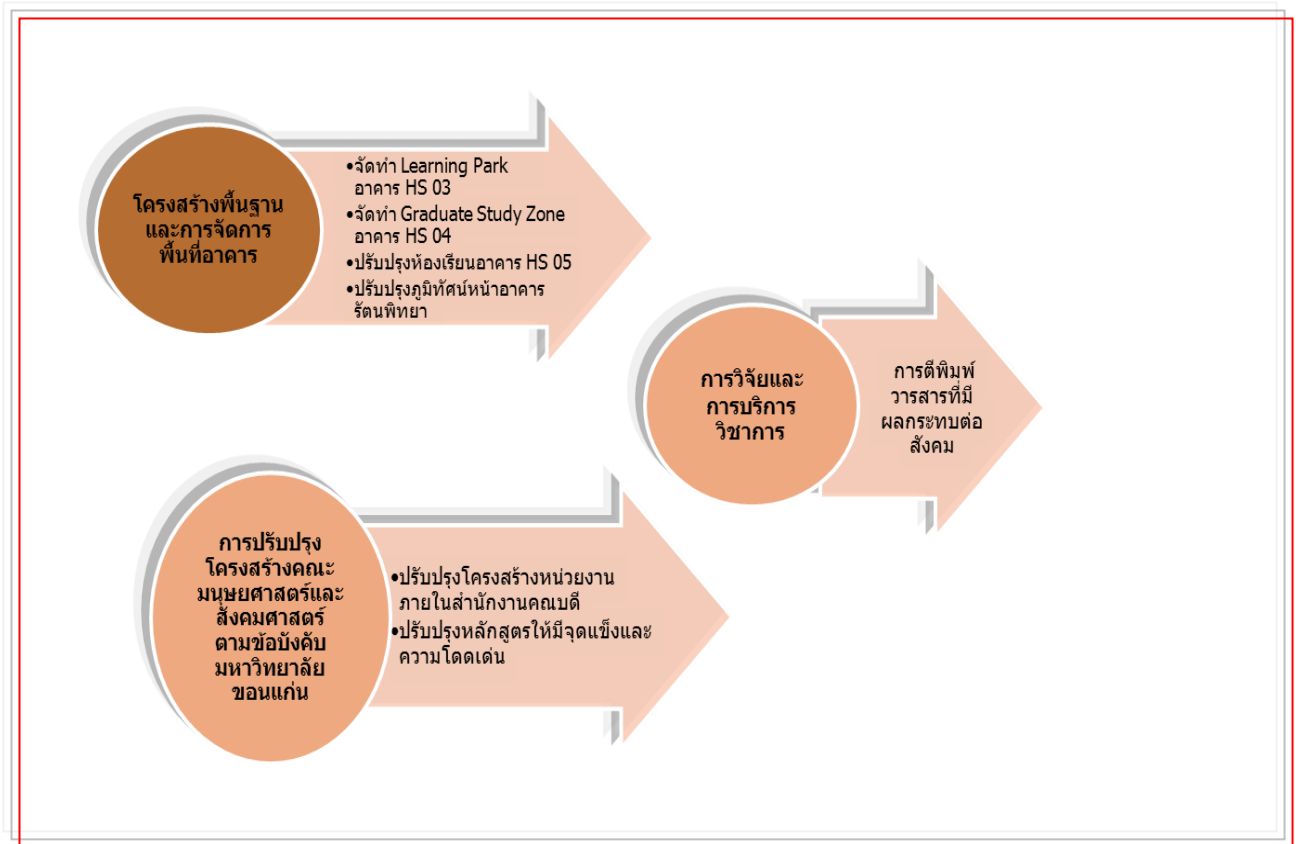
โครงสร้างพื้นฐานและการจัดการพื้นที่อาคาร

•จัดทำ Learning Park อาคาร HS 03
•จัดทำ Graduate Study Zone อาคาร HS 04
•ปรับปรุงห้องเรียนอาคาร HS 05
•ปรับปรุงภูมิทัศน์หน้าอาคารรัตนพิทยา

การวิจัยและการบริการวิชาการ

การตีพิมพ์วารสารที่มีผลกระทบต่อสังคม

การปรับปรุงโครงสร้างคณะมนุษยศาสตร์และสังคมศาสตร์ตามข้อบังคับมหาวิทยาลัยขอนแก่น

•ปรับปรุงโครงสร้างหน่วยงานภายในสำนักงานคณบดี
•ปรับปรุงหลักสูตรให้มีจุดแข็งและความโดดเด่น